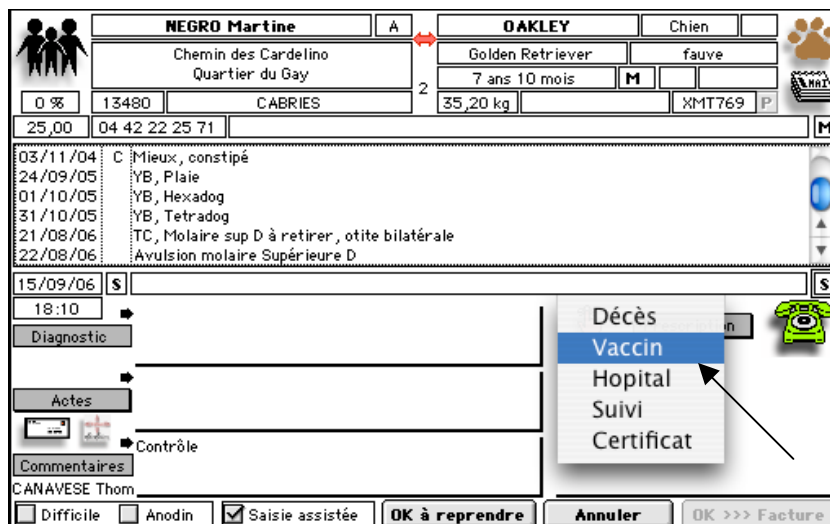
NEGRO Martine | A | OAKLEY | Chien

Chemin des Cardelino
Quartier du Gay

Golden Retriever | fauve

7 ans 10 mois | M

2

0 % | 13480 | CABRIES | 35,20 kg | XMT769 | P

25,00 | 04 42 22 25 71 | M

MAI

03/11/04 C Mieux, constipé
24/09/05 YB, Plaie
01/10/05 YB, Hexadog
31/10/05 YB, Tetradog
21/08/06 TC, Molaire sup D à retirer, otite bilatérale
22/08/06 Avulsion molaire Supérieure D

15/09/06 S | S

18:10

Diagnostic

Actes

Contrôle

Commentaires

CANAVESE Thom

Décès
Vaccin
Hopital
Suivi
Certificat

Difficile | Anodin | Saisie assistée | OK à reprendre | Annuler | OK >>> Facture